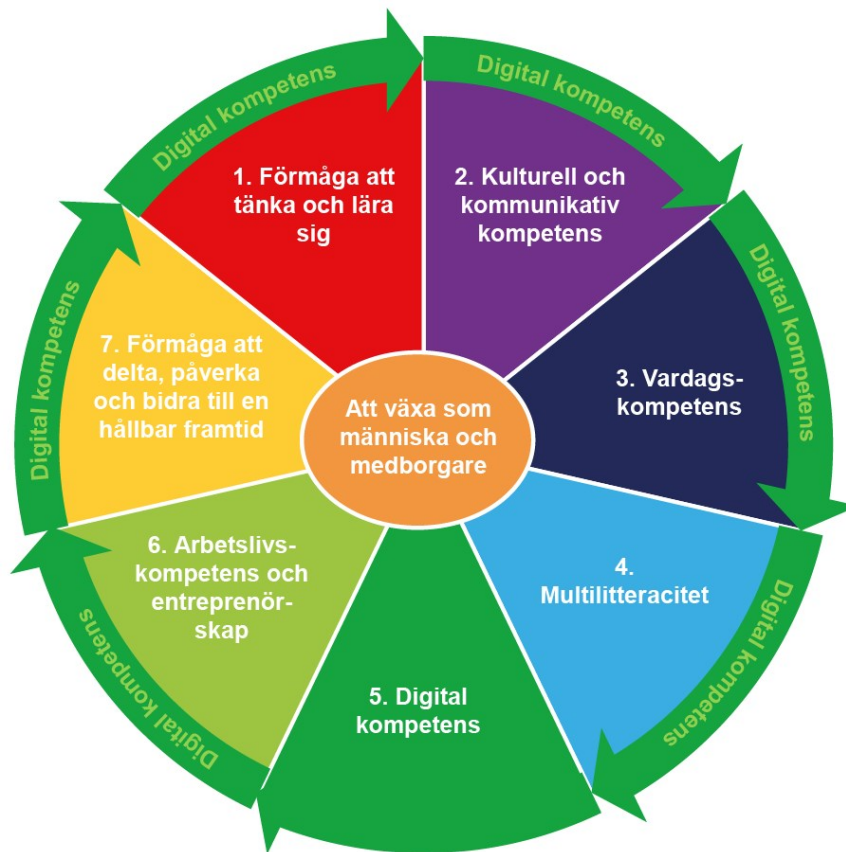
Digital kompetens

Digital kompetens

1. Förmåga att tänka och lära sig

2. Kulturell och kommunikativ kompetens

Digital kompetens

3. Vardagskompetens

Digital kompetens

7. Förmåga att delta, påverka och bidra till en hållbar framtid

Att växa som människa och medborgare

6. Arbetslivskompetens och entreprenörskap

4. Multilitteracitet

Digital kompetens

5. Digital kompetens

Digital kompetens

Digital kompetens